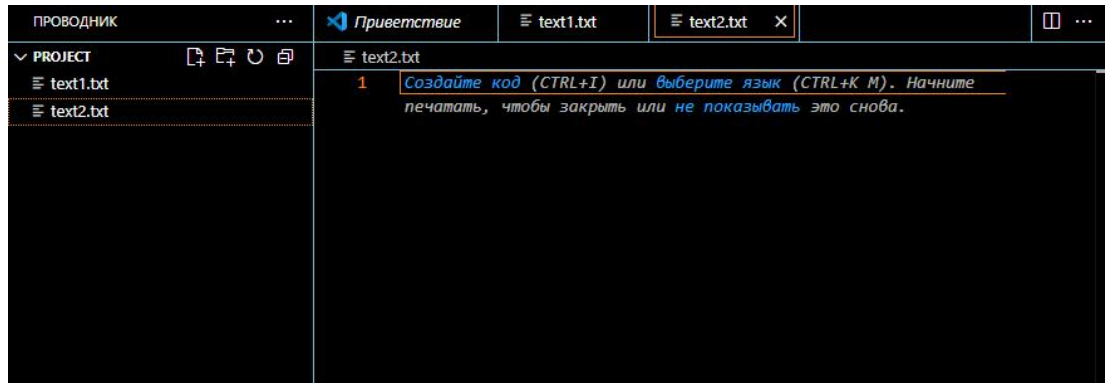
ПРОВОДНИК ···

PROJECT

text1.txt

text2.txt

Приветствие

text1.txt

text2.txt ×

text2.txt

1 Создайте код (CTRL+I) или выберите язык (CTRL+K M). Начните печатать, чтобы закрыть или не показывать это снова.